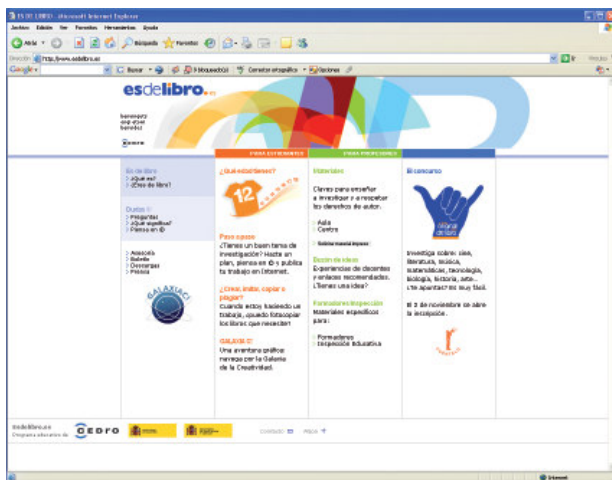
ES DE LIBRO - Microsoft Internet Explorer

Archivo Edición Ver Favoritos Herramientas Ayuda

Atrás Búsqueda Favoritos

Dirección http://www.esdelibro.es

Google Buscar bloqueado(s) Corrector ortográfico Opciones

Ir Vínculos

esdelibro.es

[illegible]

Inicio

PARA ESTUDIANTES

PARA PROFESORES

Es de libro
> ¿Qué es?
> ¿Eres de libro?

Dudas
> Preguntas
> ¿Qué significa?
> Pienso en ©

> Asesoría
> Boletín
> Descargas
> Prensa

GALAXIA©

¿Qué estudiamos?

Para saber
¿Tienes un buen tema de investigación? Hazte un plan, piensa en © y publica tu trabajo en Internet.

¿Crear, imitar, copiar o plagiar?
Cuando estoy haciendo un trabajo, ¿puedo fotocopiar los libros que necesito?

GALAXIA ©
Una aventura gráfica basada por la Galaxia de la Creatividad.

Materiales
Claves para enseñar a investigar y a respetar los derechos de autor.

> Aula
> Centro

Sección de ideas
Experiencias de docentes y enlaces recomendados. ¿Tienes una idea?

Formadores/Inspección
Materiales específicos para:

> Formadores
> Inspección Educativa

El concurso

Investiga sobre: cine, literatura, música, matemáticas, tecnología, biología, historia, arte... ¡Te apuntas? Es muy fácil.

El 3 de noviembre se abre la inscripción.

esdelibro.es
Programa educativo de CEDRO

contacto

inicio

Internet